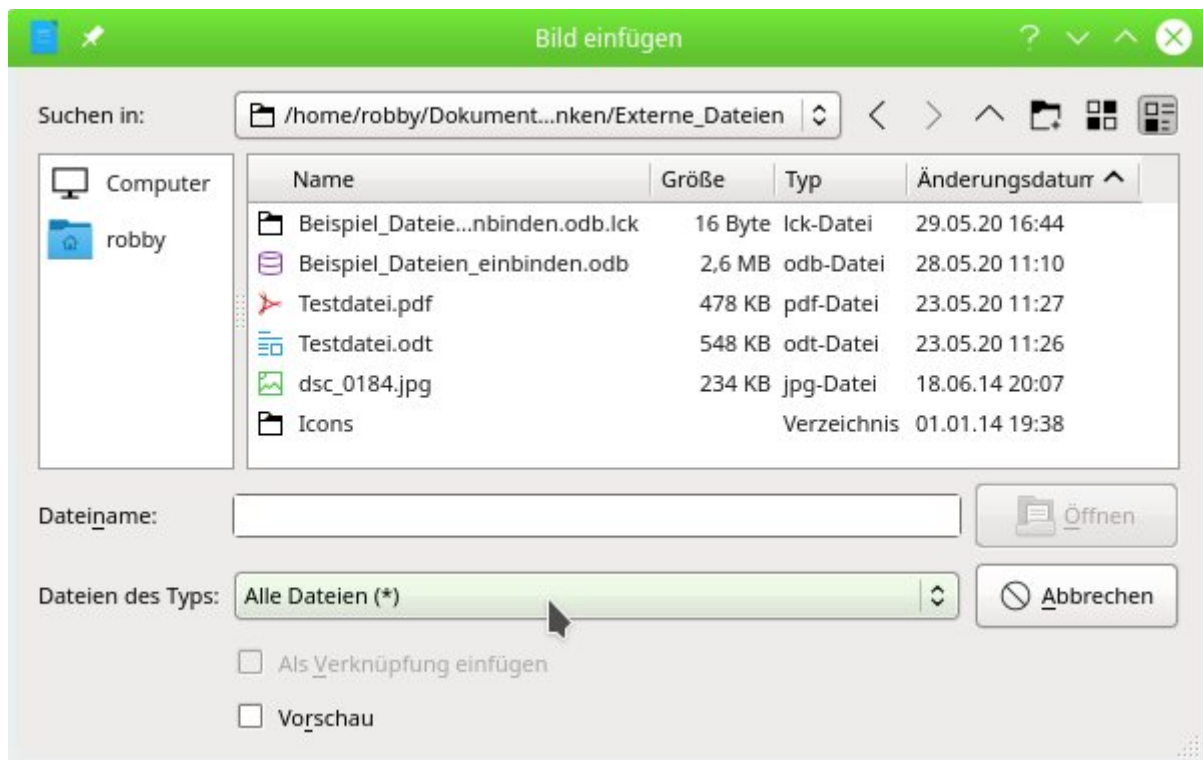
Bild einfügen

?

Suchen in: /home/robby/Dokument...nken/Externe_Dateien

Computer
robby

| Name | Größe | Typ | Änderungsdatum |
|---|---|---|---|
| Beispiel_Dateie...nbinden.odb.lck | 16 Byte | lck-Datei | 29.05.20 16:44 |
| Beispiel_Dateien_einbinden.odb | 2,6 MB | odb-Datei | 28.05.20 11:10 |
| Testdatei.pdf | 478 KB | pdf-Datei | 23.05.20 11:27 |
| Testdatei.odt | 548 KB | odt-Datei | 23.05.20 11:26 |
| dsc_0184.jpg | 234 KB | jpg-Datei | 18.06.14 20:07 |
| Icons | | Verzeichnis | 01.01.14 19:38 |

Dateiname:
Öffnen

Dateien des Typs: Alle Dateien (*)
Abbrechen

Als Verknüpfung einfügen

Vorschau